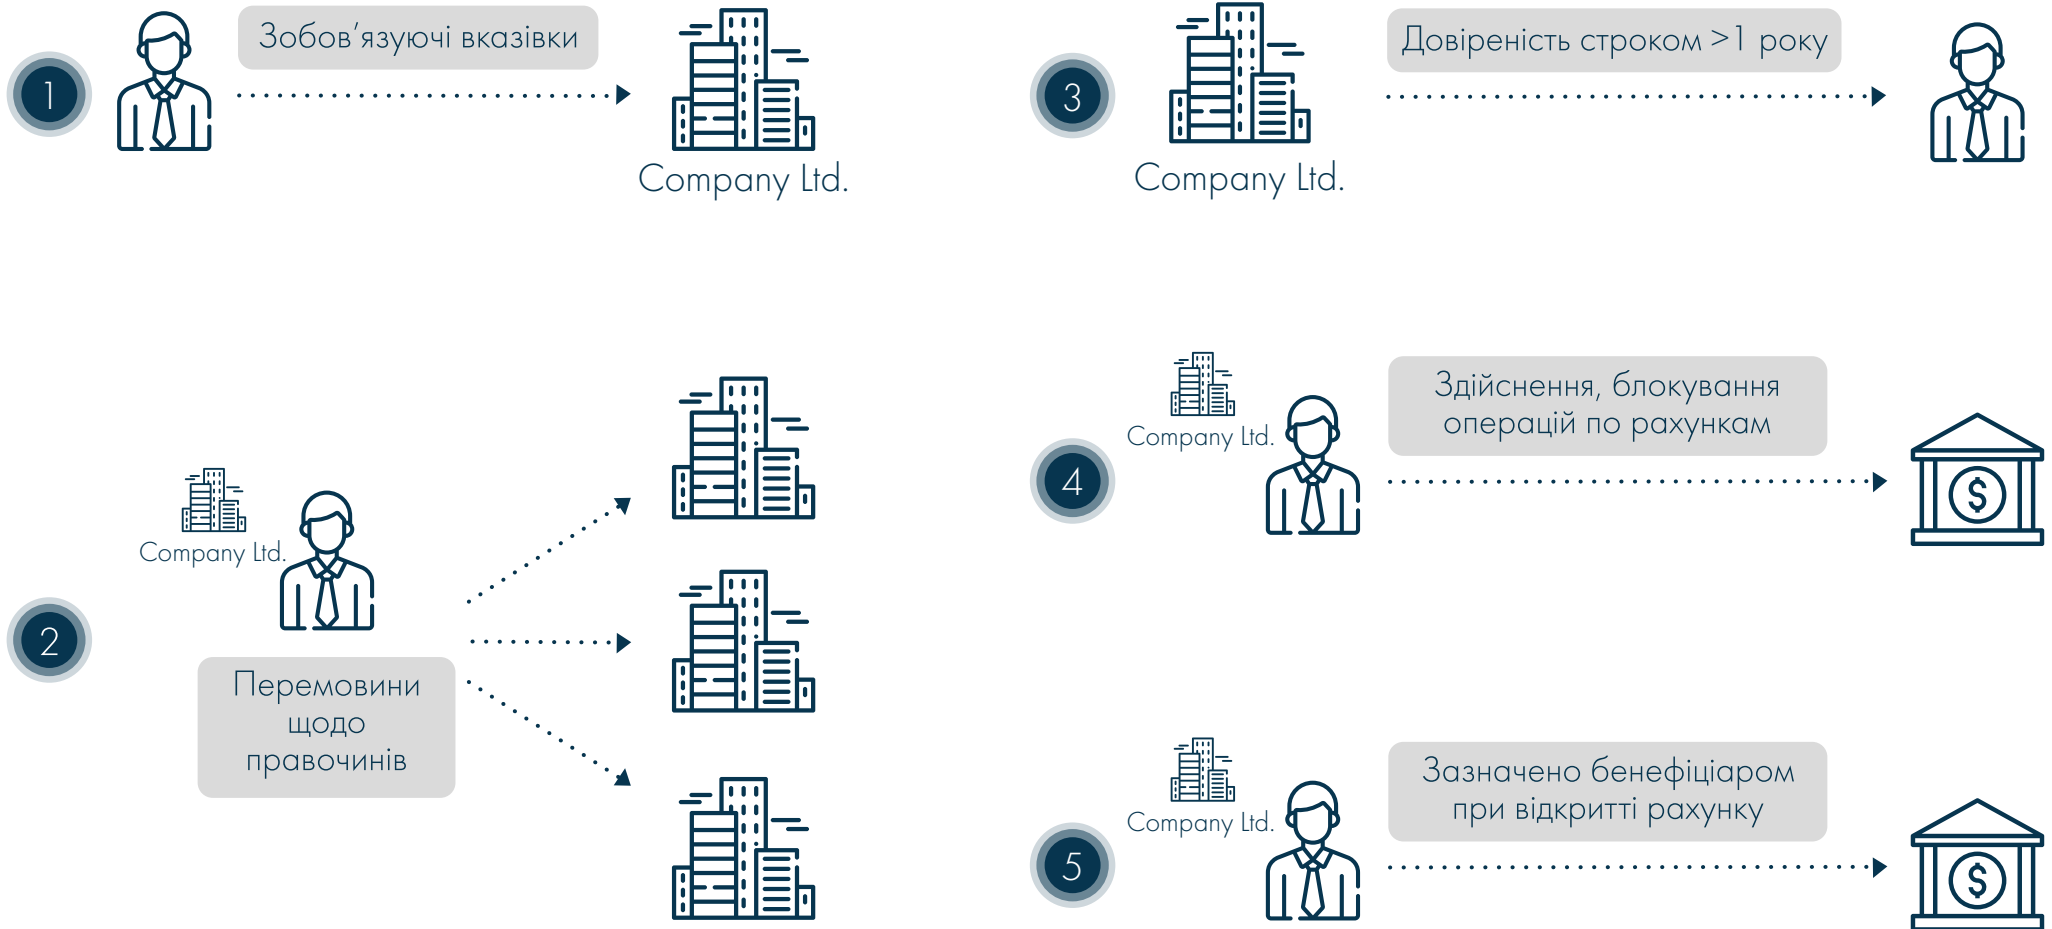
1

Зобов'язуючі вказівки

Company Ltd.

3

Company Ltd.

Довіреність строком >1 року

Company Ltd.

2

Перемовини щодо правочинів

Company Ltd.

4

Здійснення, блокування операцій по рахункам

Company Ltd.

5

Зазначено бенефіціаром при відкритті рахунку